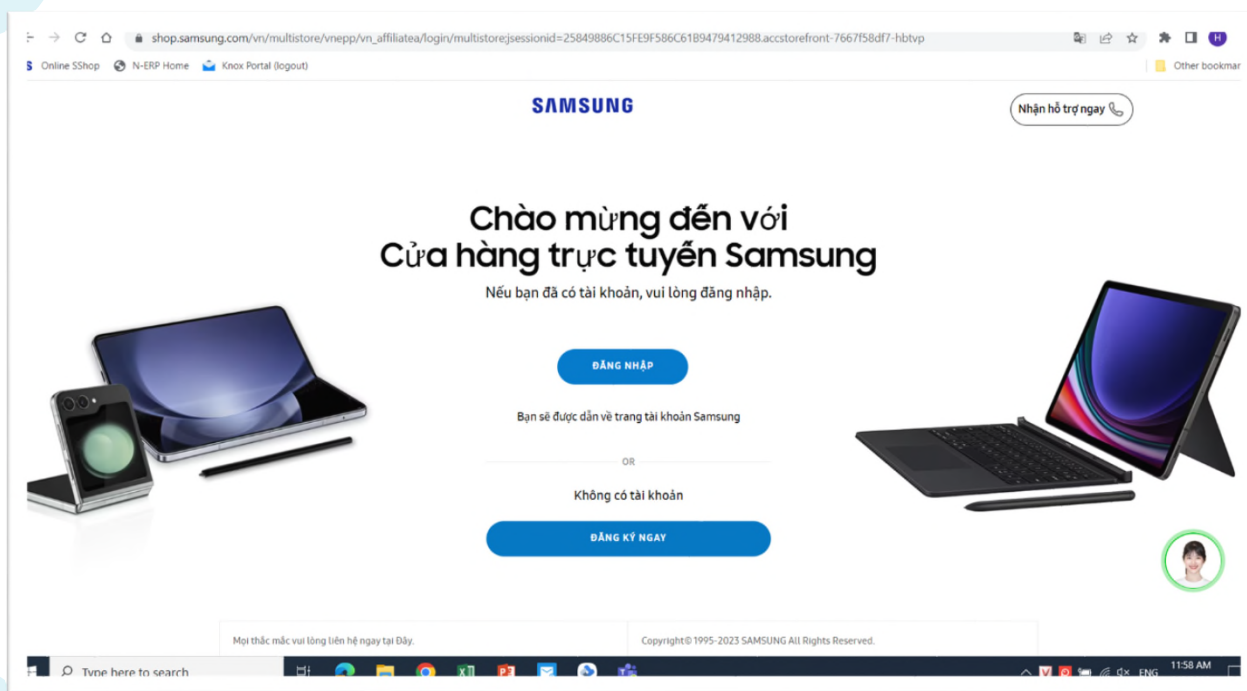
shop.samsung.com/vn/multistore/vnepp/vn_affiliatea/login/multistore;jsessionid=25849886C15FE9F586C61B9479412988.accstorefront-7667f58df7-hbtvp

Online SShop N-ERP Home Knox Portal (logout) Other bookmar

SAMSUNG

Nhận hỗ trợ ngay

Chào mừng đến với
Cửa hàng trực tuyến Samsung

Nếu bạn đã có tài khoản, vui lòng đăng nhập.

ĐĂNG NHẬP

Bạn sẽ được dẫn về trang tài khoản Samsung

OR

Không có tài khoản

ĐĂNG KÝ NGAY

Mọi thắc mắc vui lòng liên hệ ngay tại Đây.

Copyright© 1995-2023 SAMSUNG All Rights Reserved.

Type here to search

ENG

11:58 AM